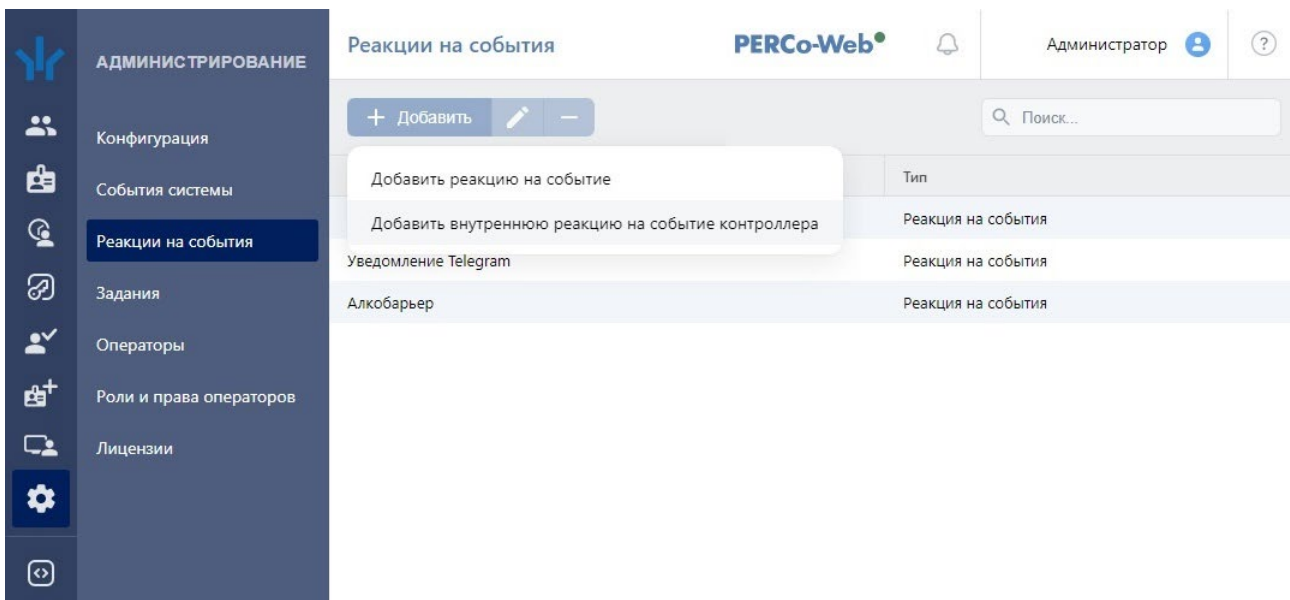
АДМИНИСТРИРОВАНИЕ

Конфигурация

События системы

Реакции на события

Задания

Операторы

Роли и права операторов

Лицензии

Реакции на события

PERCo-Web

Администратор

?

+ Добавить

Поиск...

Добавить реакцию на событие

Добавить внутреннюю реакцию на событие контроллера

| | Тип |
|---|---|
| | Реакция на события |
| Уведомление Telegram | Реакция на события |
| Алкобарьер | Реакция на события |